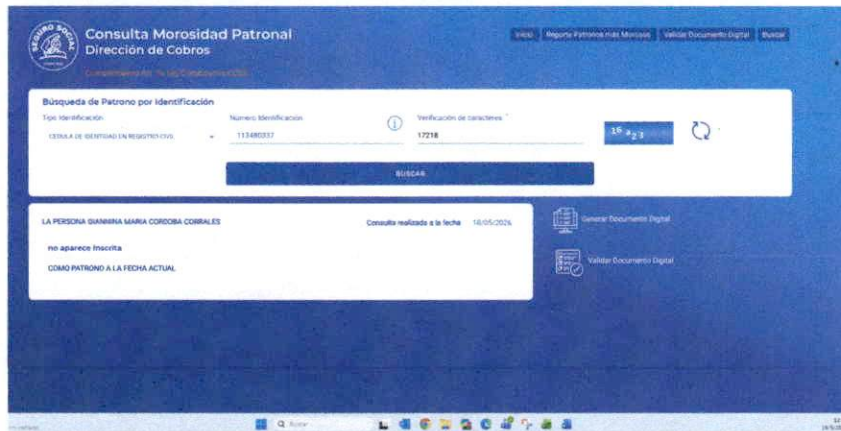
SEGURO SOCIAL

Consulta Morosidad Patronal
Dirección de Cobros

Cumplimiento Art. 74 Ley Constitutiva CCSS

Inicio | Reporte Patronos más Morosos | Validar Documento Digital | Buscar

Búsqueda de Patrono por Identificación

Tipo Identificación
CEDULA DE IDENTIDAD EN REGISTRO CIVIL

Numero Identificación
113480337

Verificación de caracteres *
17218

16 a 2 1

BUSCAR

LA PERSONA GIANNINA MARIA CORDOBA CORRALES

Consulta realizada a la fecha 18/05/2026

no aparece inscrita

COMO PATRONO A LA FECHA ACTUAL

Generar Documento Digital

Validar Documento Digital

Q Buscar